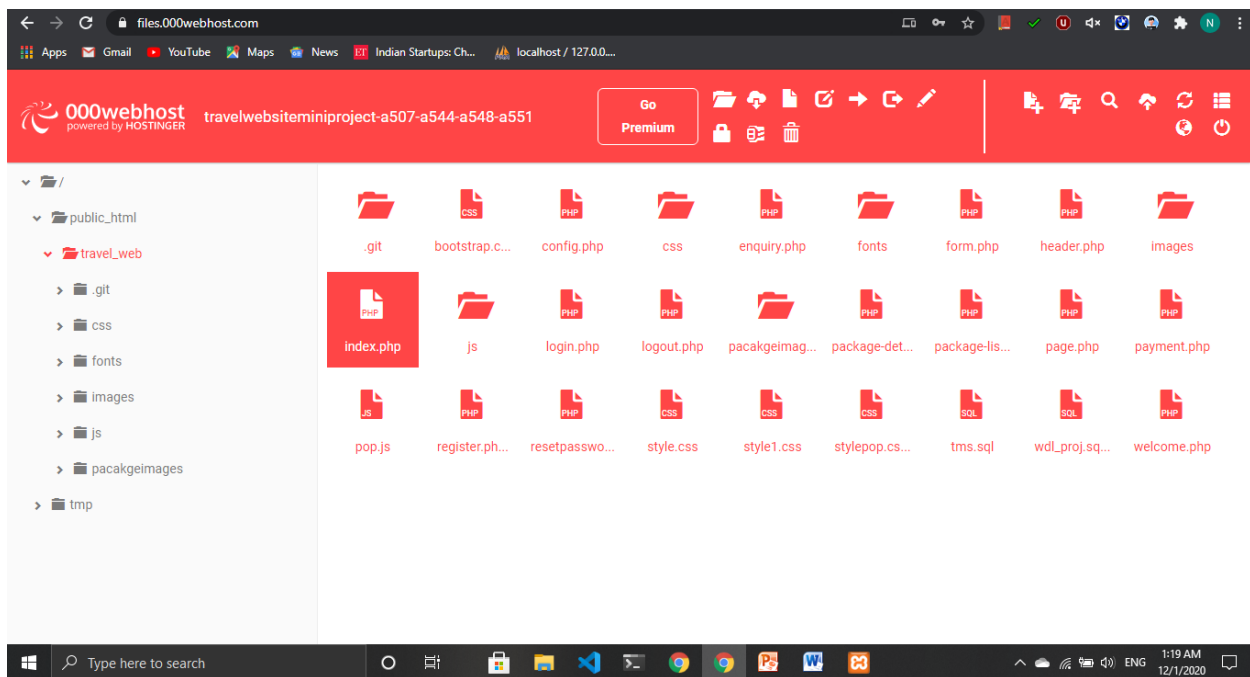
files.000webhost.com

Apps Gmail YouTube Maps News Indian Startups: Ch... localhost / 127.0.0....

000webhost powered by HOSTINGER travelwebsiteminiproject-a507-a544-a548-a551

Go Premium

/
public_html
travel_web
.git
css
fonts
images
js
pacakgeimages
tmp

.git
CSS bootstrap.c...
PHP config.php
css
PHP enquiry.php
fonts
PHP form.php
PHP header.php
images
PHP index.php
js
PHP login.php
PHP logout.php
pacakgeimag...
PHP package-det...
PHP package-lis...
PHP page.php
PHP payment.php
JS pop.js
PHP register.ph...
PHP resetpasswo...
CSS style.css
CSS style1.css
CSS stylepop.cs...
SQL tms.sql
SQL wdl_proj.sq...
PHP welcome.php

Type here to search

ENG 1:19 AM 12/1/2020